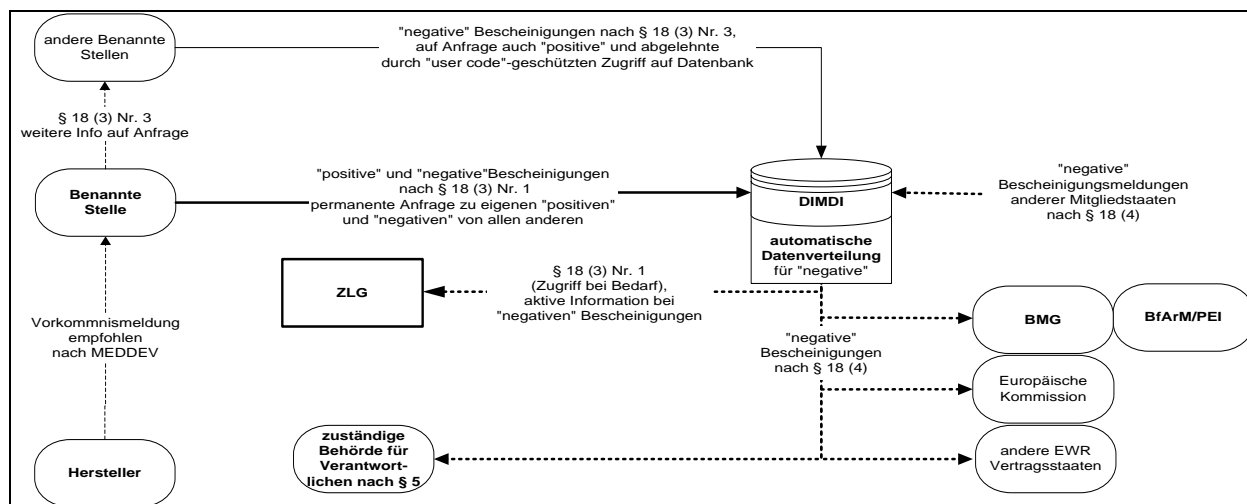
andere Benannte Stellen

"negative" Bescheinigungen nach § 18 (3) Nr. 3, auf Anfrage auch "positive" und abgelehnte durch "user code"-geschützten Zugriff auf Datenbank

§ 18 (3) Nr. 3 weitere Info auf Anfrage

Benannte Stelle

"positive" und "negative"Bescheinigungen nach § 18 (3) Nr. 1 permanente Anfrage zu eigenen "positiven" und "negativen" von allen anderen

DIMDI

automatische Datenverteilung für "negative"

"negative" Bescheinigungsmeldungen anderer Mitgliedstaaten nach § 18 (4)

ZLG

§ 18 (3) Nr. 1 (Zugriff bei Bedarf), aktive Information bei "negativen" Bescheinigungen

BMG

BfArM/PEI

Vorkommnismeldung empfohlen nach MEDDEV

"negative" Bescheinigungen nach § 18 (4)

Europäische Kommission

zuständige Behörde für Verantwortlichen nach § 5

andere EWR Vertragsstaaten

Hersteller